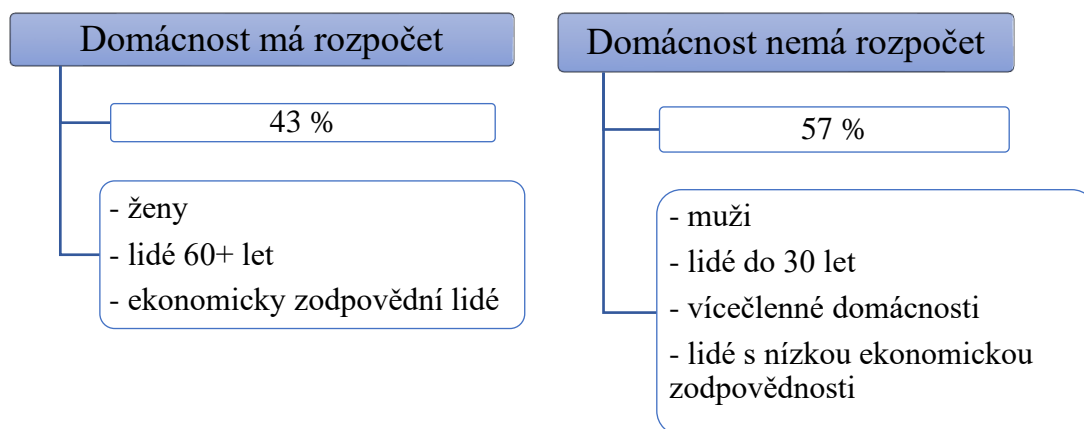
Domácnost má rozpočet

43 %

- ženy
- lidé 60+ let
- ekonomicky zodpovědní lidé

Domácnost nemá rozpočet

57 %

- muži
- lidé do 30 let
- vícečlenné domácnosti
- lidé s nízkou ekonomickou zodpovědností